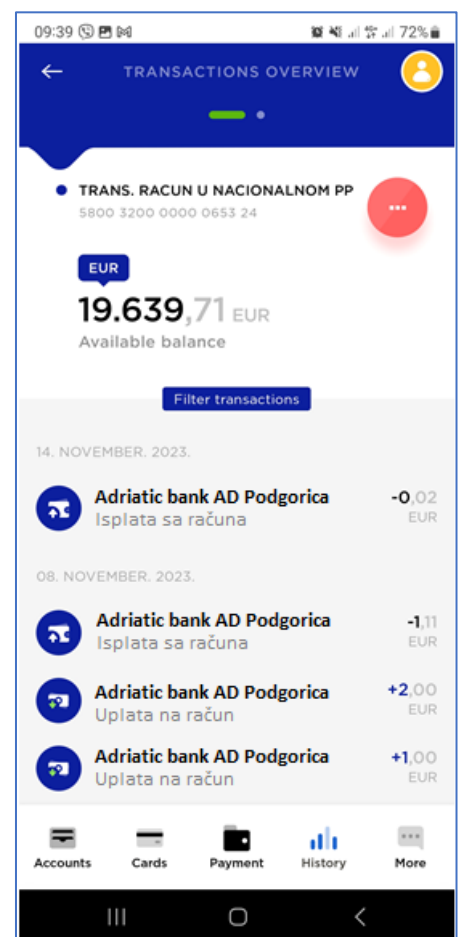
09:39 72%

TRANSACTIONS OVERVIEW

TRANS. RACUN U NACIONALNOM PP
5800 3200 0000 0653 24

EUR
19.639,71 EUR
Available balance

Filter transactions

14. NOVEMBER. 2023.

Adriatic bank AD Podgorica
Isplata sa računa
-0,02 EUR

08. NOVEMBER. 2023.

Adriatic bank AD Podgorica
Isplata sa računa
-1,11 EUR

Adriatic bank AD Podgorica
Uplata na račun
+2,00 EUR

Adriatic bank AD Podgorica
Uplata na račun
+1,00 EUR

Accounts
Cards
Payment
History
More